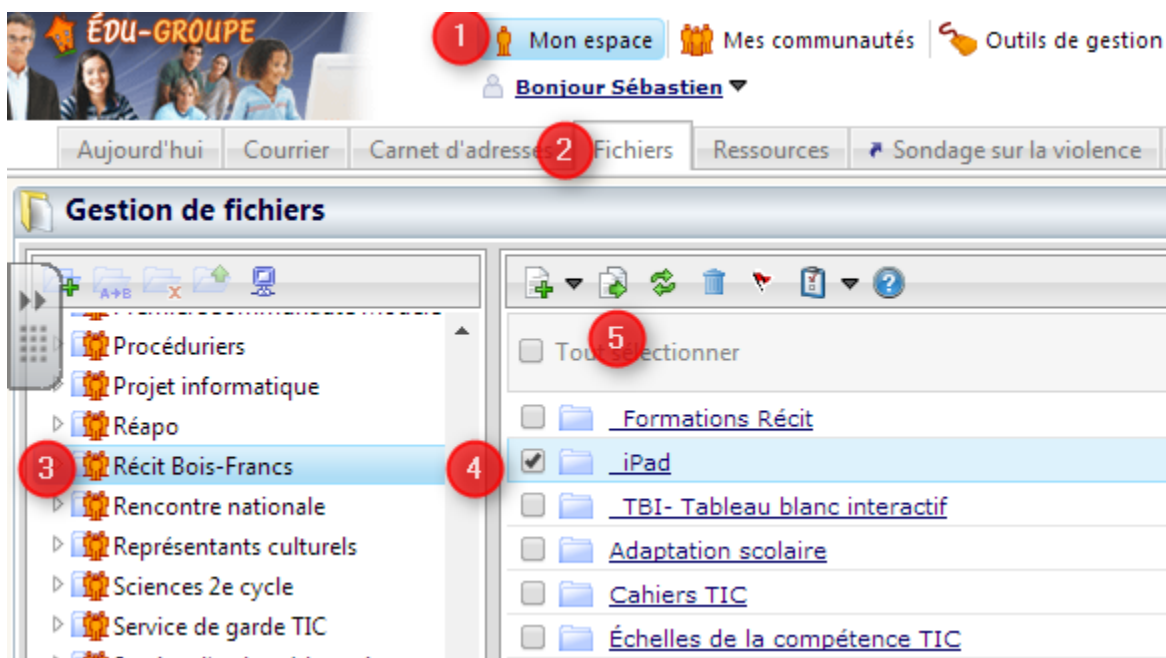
ÉDU-GROUPE

1 Mon espace | Mes communautés | Outils de gestion

Bonjour Sébastien

Aujourd'hui | Courrier | Carnet d'adresses 2 Fichiers | Ressources | Sondage sur la violence

Gestion de fichiers

A→B

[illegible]

Procéduriers

Projet informatique

Réapo

3 Récit Bois-Francs

Rencontre nationale

Représentants culturels

Sciences 2e cycle

Service de garde TIC

5

Tout sélectionner

_Formations Récit

4 _iPad

_TBI- Tableau blanc interactif

Adaptation scolaire

Cahiers TIC

Échelles de la compétence TIC